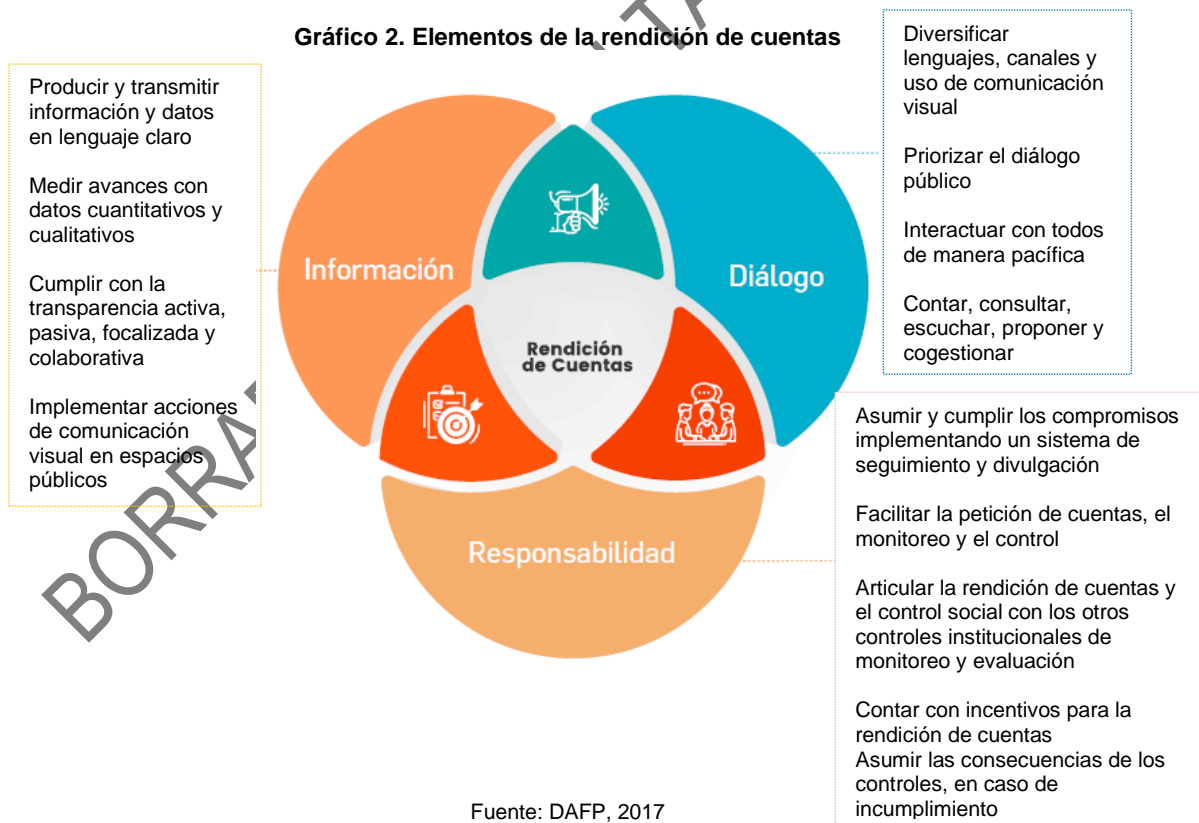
Gráfico 2. Elementos de la rendición de cuentas

Producir y transmitir información y datos en lenguaje claro

Medir avances con datos cuantitativos y cualitativos

Cumplir con la transparencia activa, pasiva, focalizada y colaborativa

Implementar acciones de comunicación visual en espacios públicos

Información

Diálogo

Rendición de Cuentas

Responsabilidad

Diversificar lenguajes, canales y uso de comunicación visual

Priorizar el diálogo público

Interactuar con todos de manera pacífica

Contar, consultar, escuchar, proponer y cogestionar

Asumir y cumplir los compromisos implementando un sistema de seguimiento y divulgación

Facilitar la petición de cuentas, el monitoreo y el control

Articular la rendición de cuentas y el control social con los otros controles institucionales de monitoreo y evaluación

Contar con incentivos para la rendición de cuentas
Asumir las consecuencias de los controles, en caso de incumplimiento

Fuente: DAFP, 2017

BORRA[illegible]